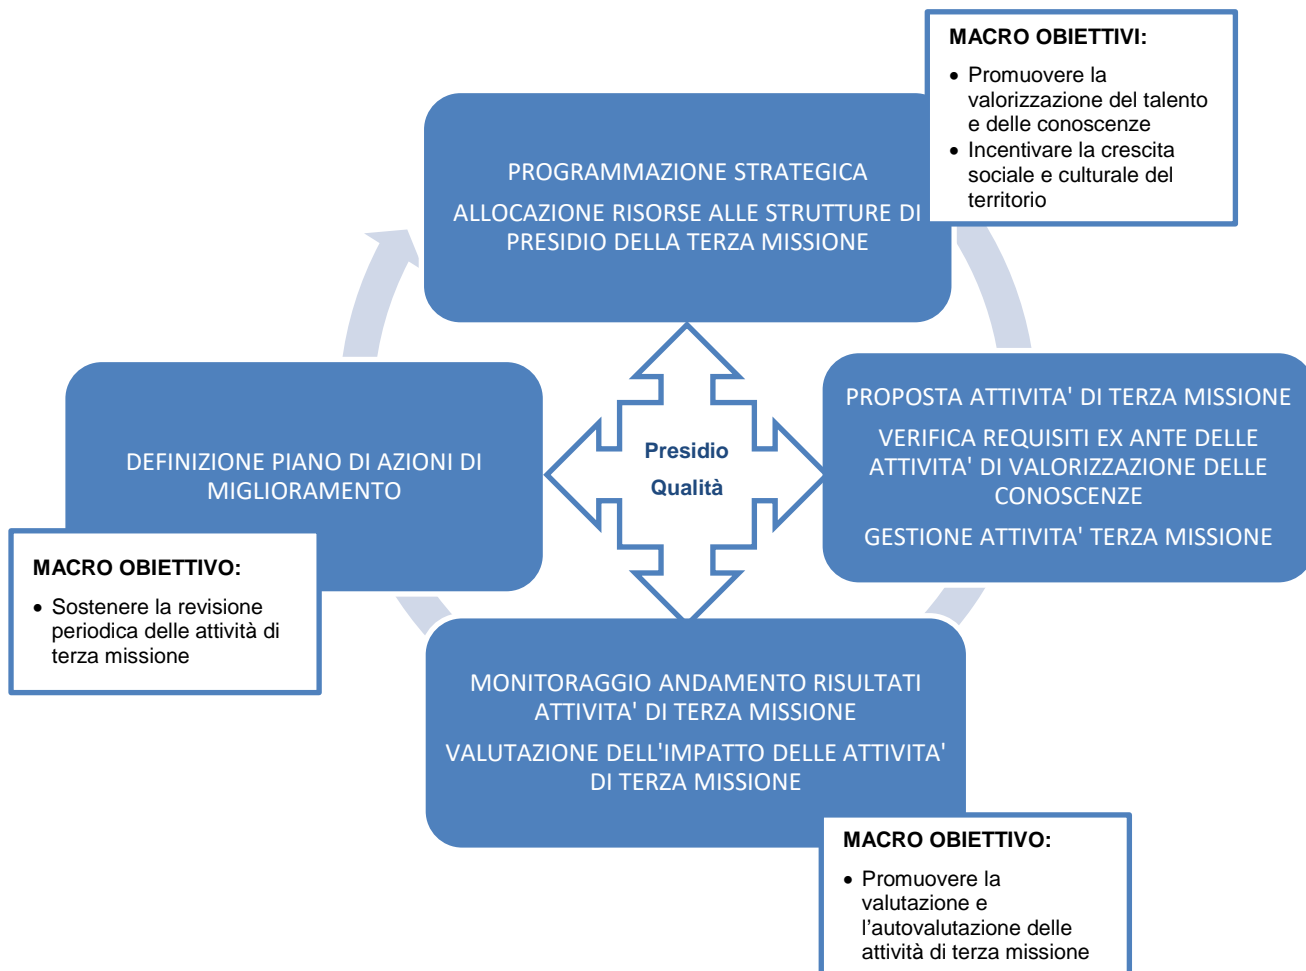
MACRO OBIETTIVI:

- Promuovere la valorizzazione del talento e delle conoscenze
- Incentivare la crescita sociale e culturale del territorio

PROGRAMMAZIONE STRATEGICA

ALLOCAZIONE RISORSE ALLE STRUTTURE DI PRESIDIO DELLA TERZA MISSIONE

PROPOSTA ATTIVITA' DI TERZA MISSIONE

VERIFICA REQUISITI EX ANTE DELLE ATTIVITA' DI VALORIZZAZIONE DELLE CONOSCENZE

GESTIONE ATTIVITA' TERZA MISSIONE

Presidio Qualità

DEFINIZIONE PIANO DI AZIONI DI MIGLIORAMENTO

MACRO OBIETTIVO:

- Sostenere la revisione periodica delle attività di terza missione

MONITORAGGIO ANDAMENTO RISULTATI ATTIVITA' DI TERZA MISSIONE

VALUTAZIONE DELL'IMPATTO DELLE ATTIVITA' DI TERZA MISSIONE

MACRO OBIETTIVO:

- Promuovere la valutazione e l'autovalutazione delle attività di terza missione